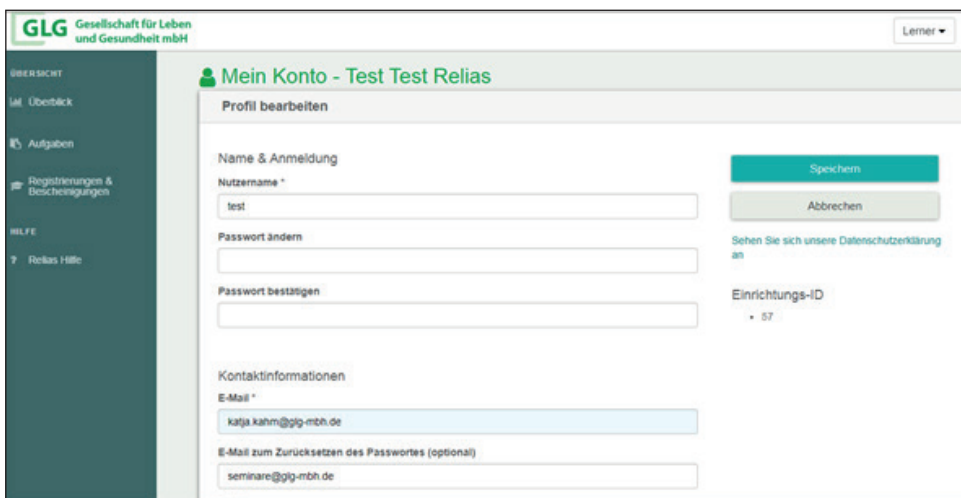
GLG Gesellschaft für Leben und Gesundheit mbH

Lerner ▾

ÜBERSICHT

Überblick

Aufgaben

Registrierungen & Bescheinigungen

HILFE

? Relias Hilfe

Mein Konto - Test Test Relias

Profil bearbeiten

Name & Anmeldung

Nutzername *

test

Passwort ändern

Passwort bestätigen

Kontaktinformationen

E-Mail *

katja.kahm@glg-mbh.de

E-Mail zum Zurücksetzen des Passwortes (optional)

seminare@glg-mbh.de

Speichern

Abbrechen

Sehen Sie sich unsere Datenschutzerklärung an

Einrichtungs-ID

• 57